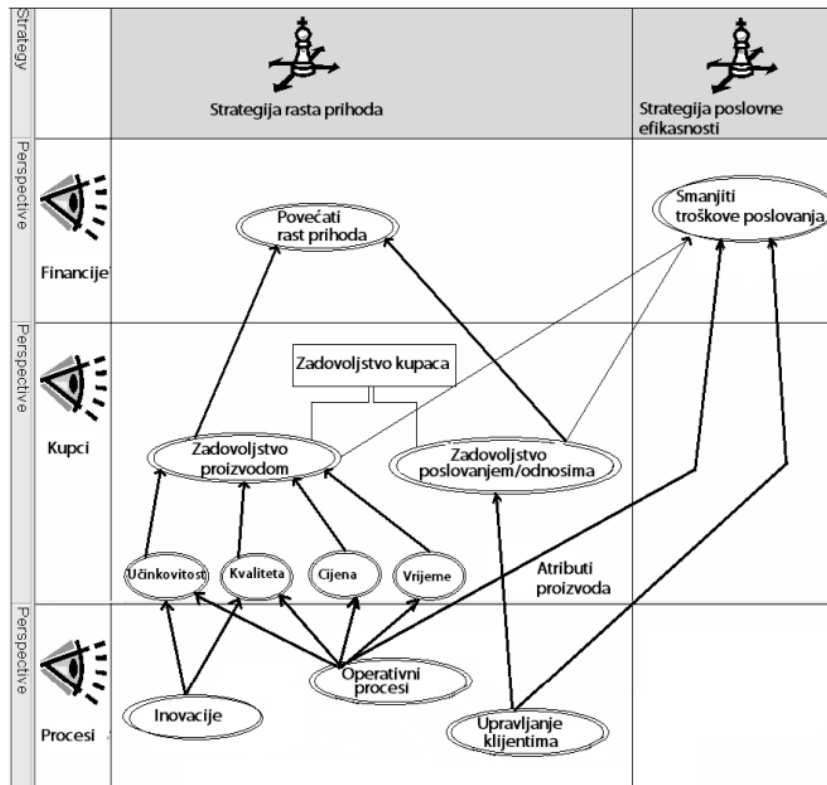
Strategy

Strategija rasta prihoda

Strategija poslovne efikasnosti

Perspective

Financije

Povećati rast prihoda

Smanjiti troškove poslovanja

Perspective

Kupci

Zadovoljstvo kupaca

Zadovoljstvo proizvodom

Zadovoljstvo poslovanjem/odnosima

Učinkovitost

Kvaliteta

Cijena

Vrijeme

Atributi proizvoda

Perspective

Procesi

Operativni procesi

Inovacije

Upravljanje klijentima